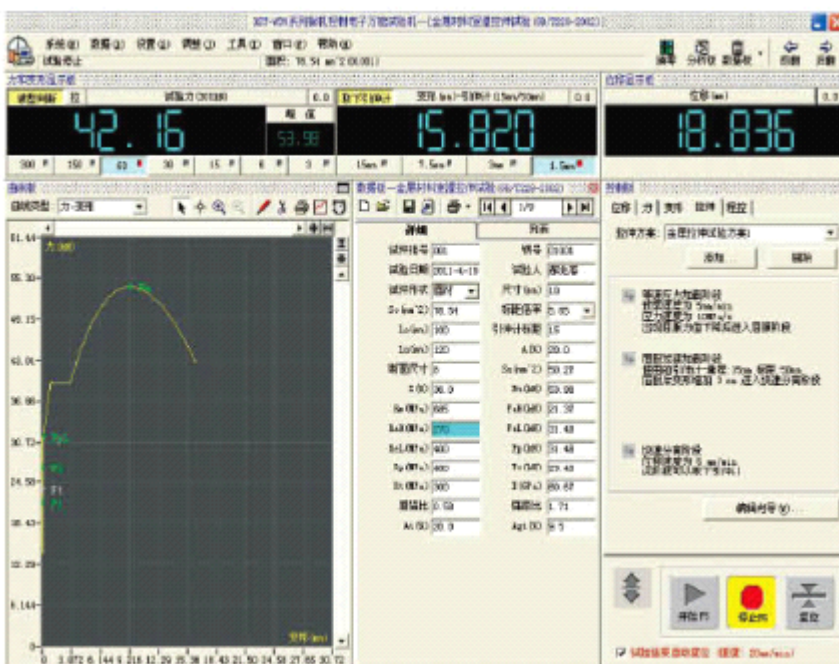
XCT-WDW系列微机控制电子万能试验机—(金属材料室温拉伸试验 GB/T228-2002)

系统(S) 数据(D) 设置(E) 调整(J) 工具(T) 窗口(W) 帮助(H)
试验停止
面积: 78.54 mm^2 (0.00)

保存 分析过 数据保 后退 前进

力和变形显示窗
试验力 (KN)
0.0
42.16
峰值
53.98
300 150 60 30 15 6 3
变形(mm)-引伸计(15mm/50mm)
0.0
15.820
15mm 7.5mm 3mm 1.5mm

位移显示窗
位移(mm)
18.836

曲线
曲线类型: 力-变形
61.44
55.30
49.15
43.01
36.86
30.72
24.58
18.43
12.29
6.144
0
0 3.072 6.144 9.216 12.29 15.36 18.43 21.50 24.58 27.65 30.72
力(kN)
变形(mm)

数据窗—金属材料室温拉伸试验(GB/T228-2002)
1/9
详细
列表

| 试样编号 | 001 | 钢号 | C0000 |
|---|---|---|---|
| 试验日期 | 2011-4-19 | 试验人 | 陈龙军 |
| 试样形状 | 圆材 | 尺寸(mm) | 10 |
| So(mm^2) | 78.54 | 比例系数 | 5.65 |
| Lo(mm) | 100 | 引伸计标距 | 15 |
| Lu(mm) | 120 | A(%) | 20.0 |
| 断面尺寸 | 5 | Su(mm^2) | 50.27 |
| Z(%) | 36.0 | Fm(kN) | 53.98 |
| Rm(MPa) | 685 | FeH(kN) | 21.37 |
| ReH(MPa) | 270 | FeL(kN) | 31.48 |
| ReL(MPa) | 400 | Fp(kN) | 31.48 |
| Rp(MPa) | 400 | Ft(kN) | 23.48 |
| Rt(MPa) | 300 | E(GPa) | 60.67 |
| 屈强比 | 0.58 | 强屈比 | 1.71 |
| At(%) | 20.0 | Agt(%) | 9.5 |

控制窗
位移 力 变形 拉伸 程控
拉伸方案: 金属拉伸试验方案
添加 删除

弹性阶段控制
位移速率 5mm/min
应力速率 10MPa/s
当试验力到达下屈服进入屈服阶段

屈服阶段控制
横梁位移速率 15mm 标距 50mm
屈服后变形增加 3 mm 进入快速分离阶段

快速分离阶段
位移速率 8 mm/min
达到破坏时停止(%)

编辑方案(E)...

开始(F) 停止(S) 复位

试验结果自动保存 速度: 20mm/min